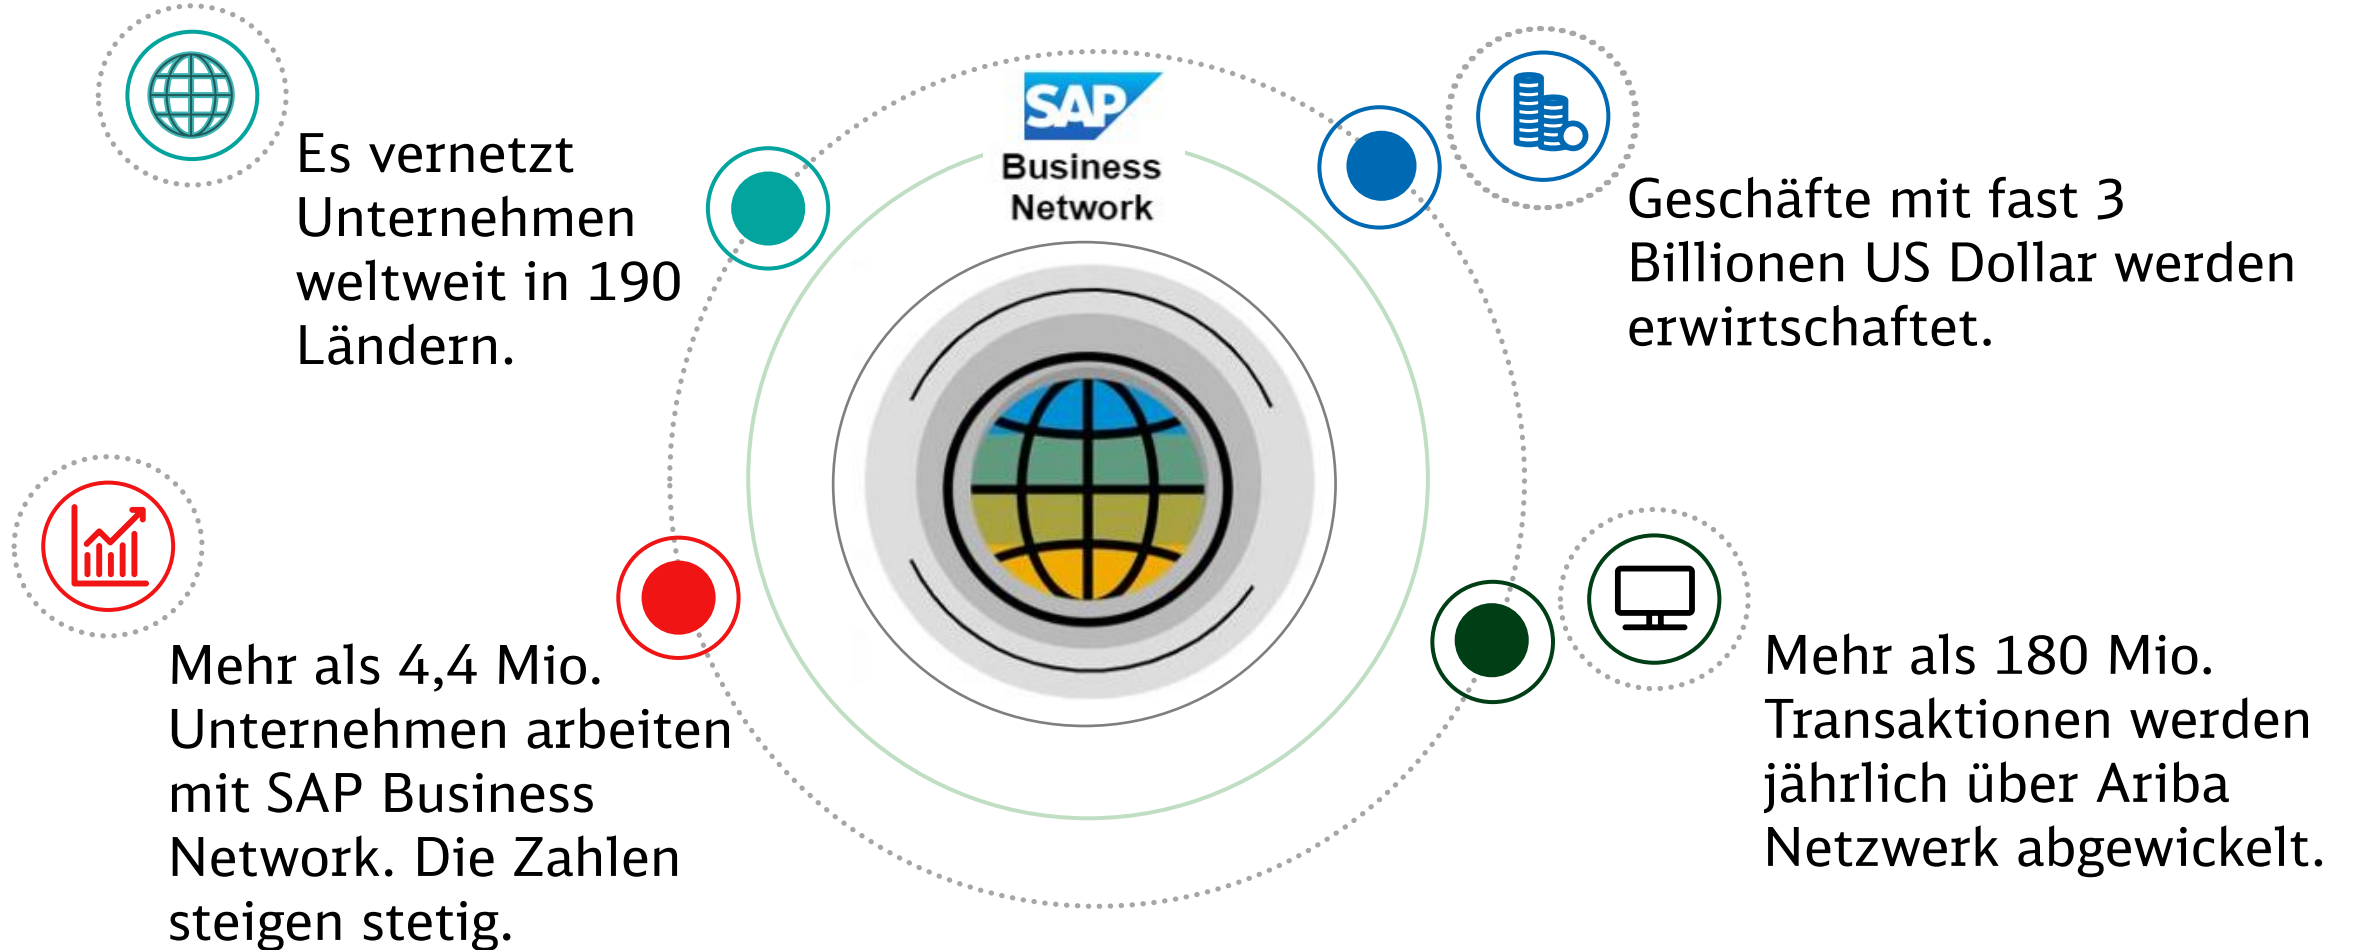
Es vernetzt Unternehmen weltweit in 190 Ländern.

SAP

Business Network

Geschäfte mit fast 3 Billionen US Dollar werden erwirtschaftet.

Mehr als 4,4 Mio. Unternehmen arbeiten mit SAP Business Network. Die Zahlen steigen stetig.

Mehr als 180 Mio. Transaktionen werden jährlich über Ariba Netzwerk abgewickelt.